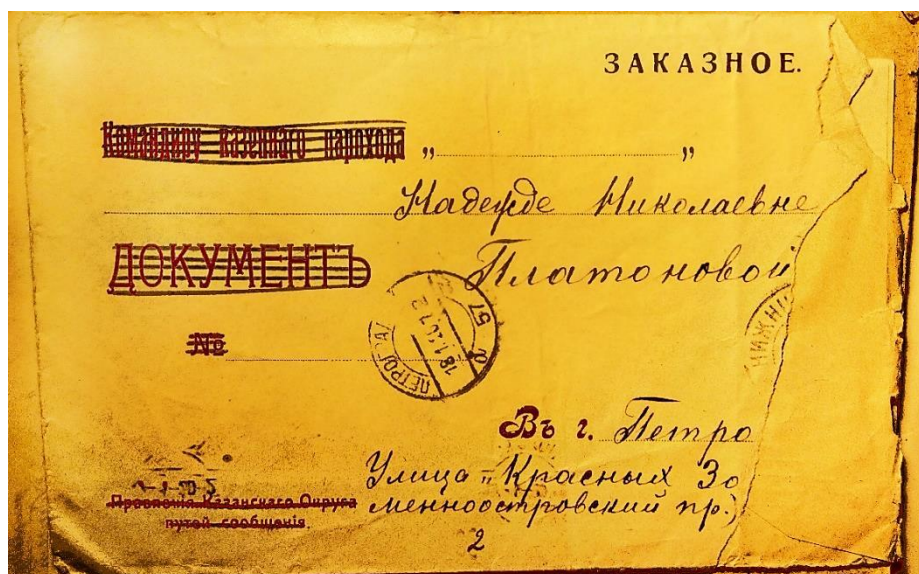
ЗАКАЗНОЕ.

Командиру казеннаго парохода „..........................."

Надежде Николаевне

ДОКУМЕНТЪ

Платоновой

№

ПЕТРОГ 18 1 17 2

НИЖНИ

Въ г. Петро

Улица „Красных Зо

менноостровский пр.)

2

Правленія Казанскаго Округа путей сообщенія

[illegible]